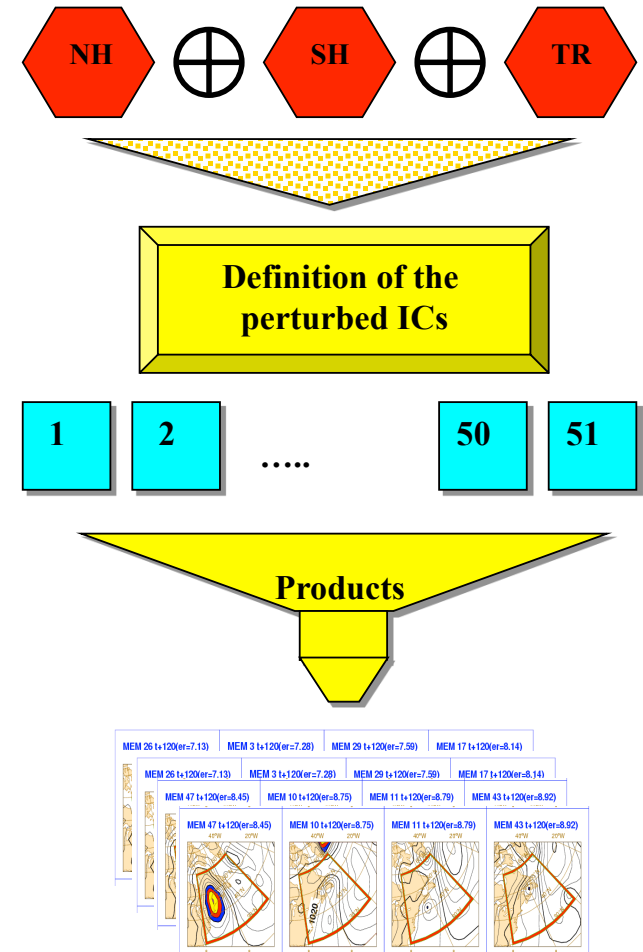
NH $\oplus$ SH $\oplus$ TR

Definition of the perturbed ICs

1

2

…..

50

51

Products

MEM 26 t+120(er=7.13) MEM 3 t+120(er=7.28) MEM 29 t+120(er=7.59) MEM 17 t+120(er=8.14)

MEM 26 t+120(er=7.13) MEM 3 t+120(er=7.28) MEM 29 t+120(er=7.59) MEM 17 t+120(er=8.14)

MEM 47 t+120(er=8.45) MEM 10 t+120(er=8.75) MEM 11 t+120(er=8.79) MEM 43 t+120(er=8.92)

MEM 47 t+120(er=8.45) MEM 10 t+120(er=8.75) MEM 11 t+120(er=8.79) MEM 43 t+120(er=8.92)

40°W 20°W 40°W 20°W 40°W 20°W 40°W 20°W

1020